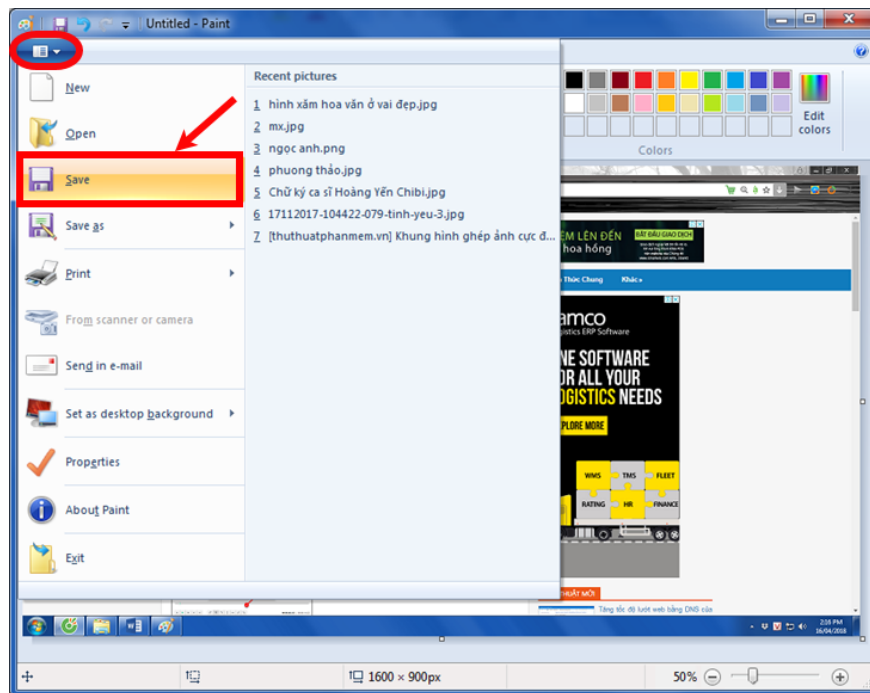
Untitled - Paint

New
Open
Save
Save as
Print
From scanner or camera
Send in e-mail
Set as desktop background
Properties
About Paint
Exit

Recent pictures
1 hình xăm hoa văn ở vai đẹp.jpg
2 mx.jpg
3 ngọc anh.png
4 phuong thảo.jpg
5 Chữ ký ca sĩ Hoàng Yến Chibi.jpg
6 17112017-104422-079-tinh-yeu-3.jpg
7 [thuthuatphanmem.vn] Khung hình ghép ảnh cực đ...

Edit colors
Colors

EM LÊN ĐẾN
hoa hồng
BẮT ĐẦU GIAO DỊCH
Thức Chung
Khác
amco
gistics ERP Software
NE SOFTWARE
OR ALL YOUR
OGISTICS NEEDS
PLORE MORE
WMS
TMS
FLEET
RATING
HR
FINANCE
THUẬT MỚI
Tăng tốc độ lướt web bằng DNS của

2:18 PM
16/04/2018

1600 × 900px
50%